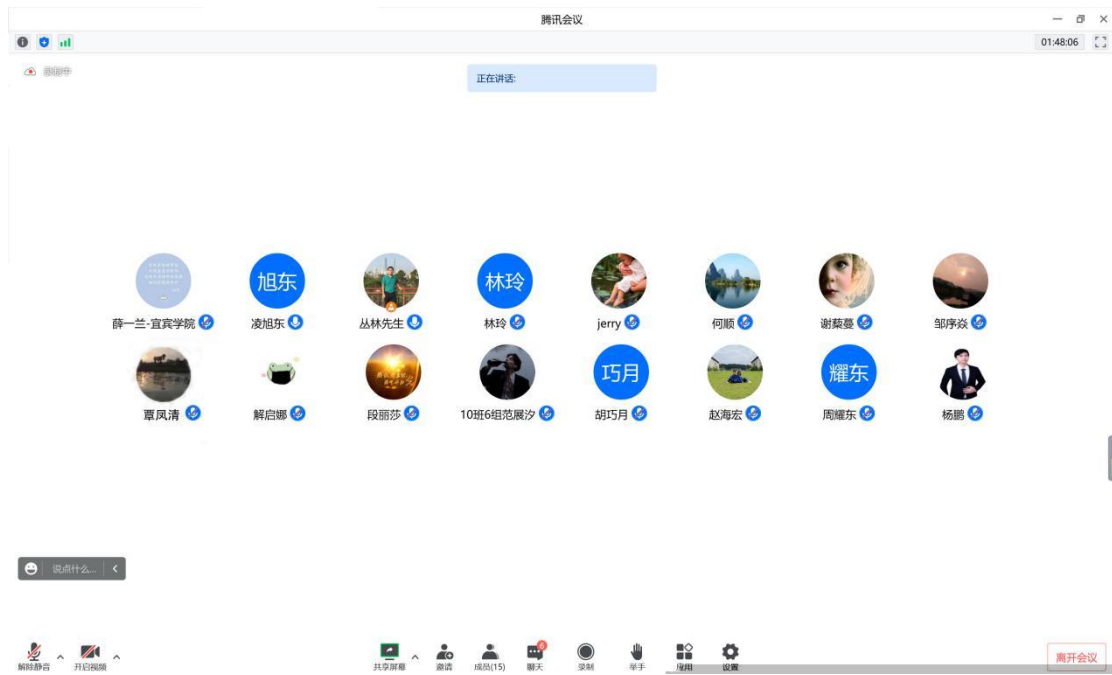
腾讯会议

01:48:06

录制中

正在讲话:

旭东

林玲

薛一兰-宜宾学院

凌旭东

丛林先生

林玲

jerry

何顺

谢蔡蔓

邹序焱

巧月

耀东

覃凤清

解启娜

段丽莎

10班6组范展汐

胡巧月

赵海宏

周耀东

杨鹏

说点什么...

解除静音

开启视频

共享屏幕

邀请

成员(15)

聊天

录制

举手

应用

设置

离开会议